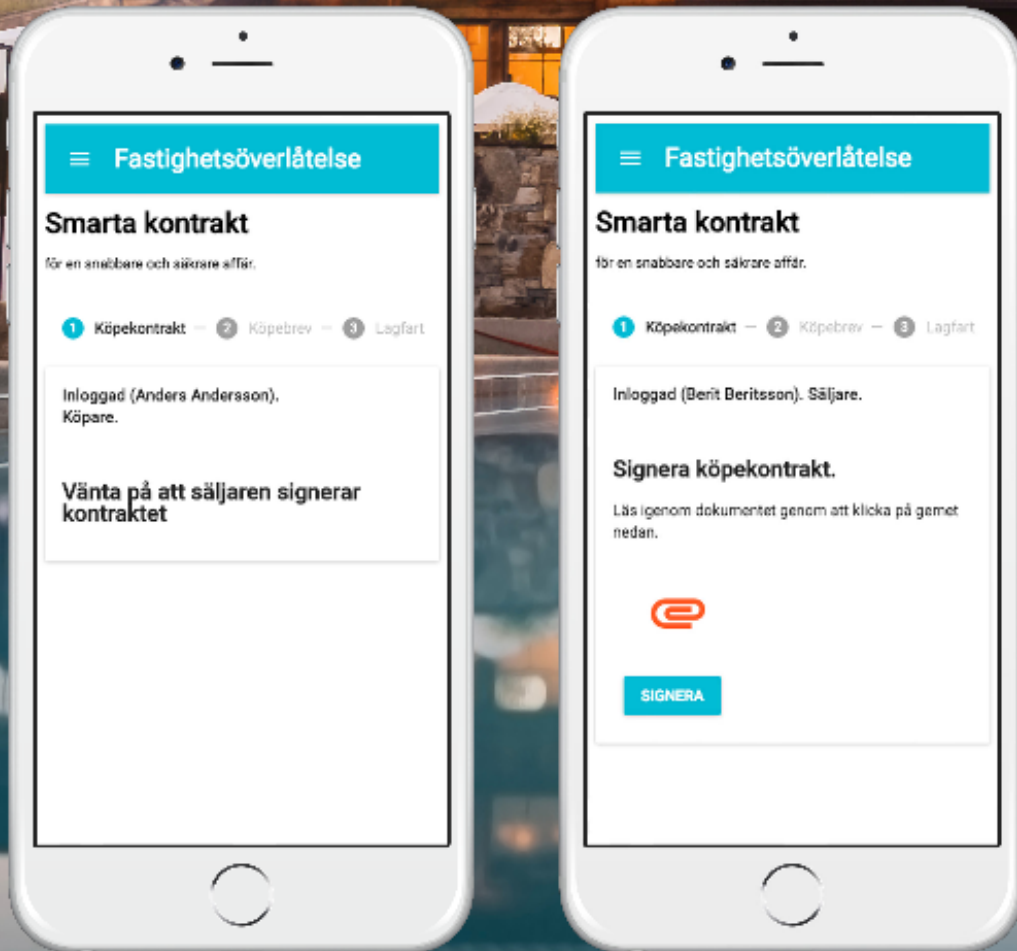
Fastighetsöverlåtelse

Smarta kontrakt

för en snabbare och säkrare affär.

1 Köpekontrakt — 2 Köpebrev — 3 Lagfart

Inloggad (Anders Andersson). Köpare.

Vänta på att säljaren signerar kontraktet

Fastighetsöverlåtelse

Smarta kontrakt

för en snabbare och säkrare affär.

1 Köpekontrakt — 2 Köpebrev — 3 Lagfart

Inloggad (Berit Beritsson). Säljare.

Signera köpekontrakt.

Läs igenom dokumentet genom att klicka på gemet nedan.

SIGNERA